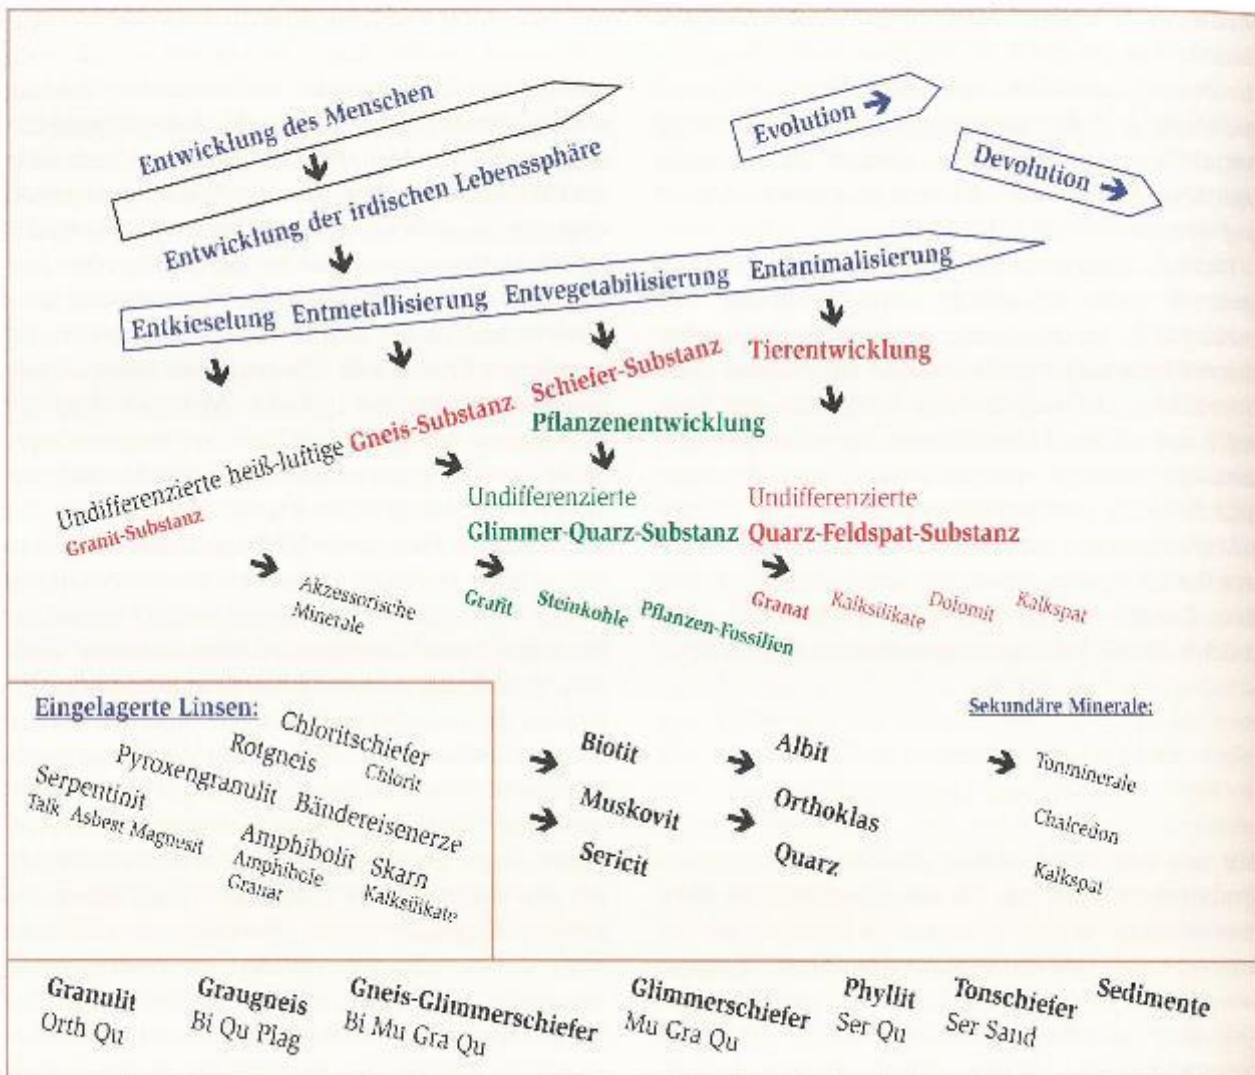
Entwicklung des Menschen

Evolution

Devolution

Entwicklung der irdischen Lebenssphäre

Entkieselung Entmetallisierung Entvegetabilisierung Entanimalisierung

Tierentwicklung

Schiefer-Substanz

Gneis-Substanz

Pflanzenentwicklung

Undifferenzierte heiß-luftige Granit-Substanz

Undifferenzierte Glimmer-Quarz-Substanz

Undifferenzierte Quarz-Feldspat-Substanz

Akzessorische Minerale

Grafit Steinkohle Pflanzen-Fossilien

Granat Kalksilikate Dolomit Kalkspat

Eingelagerte Linsen:

Chloritschiefer Chlorit

Rotgneis

Pyroxengranulit

Serpentinit Talk Asbest Magnesit

Bändereisenerze

Amphibolit Amphibole Granat

Skarn Kalksilikate

Biotit Muskovit Sericit

Albit Orthoklas Quarz

Sekundäre Minerale:

Tonminerale Chalcedon Kalkspat

Granulit Orth Qu

Graugneis Bi Qu Plag

Gneis-Glimmerschiefer Bi Mu Gra Qu

Glimmerschiefer Mu Gra Qu

Phyllit Ser Qu

Tonschiefer Ser Sand

Sedimente